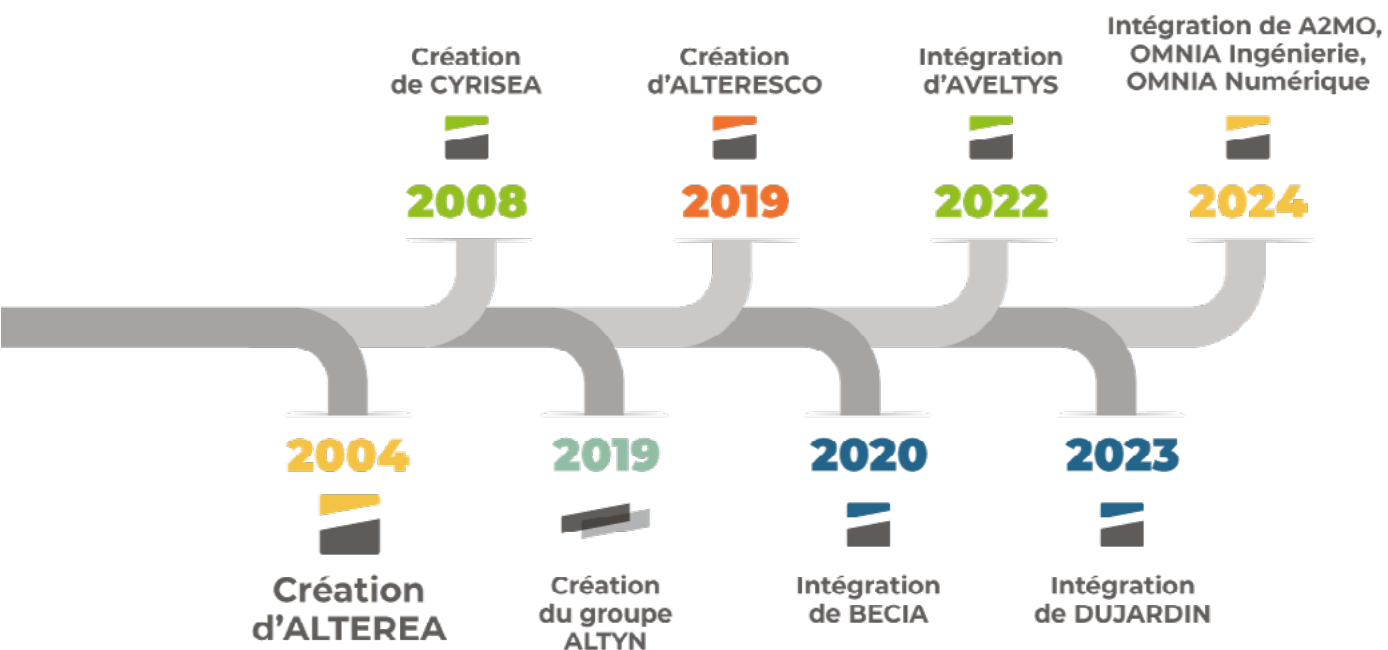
Création de CYRISEA

2008

Création d'ALTERESCO

2019

Intégration d'AVELTYS

2022

Intégration de A2MO, OMNIA Ingénierie, OMNIA Numérique

2024

2004

Création d'ALTEREA

2019

Création du groupe ALTYN

2020

Intégration de BECIA

2023

Intégration de DUJARDIN